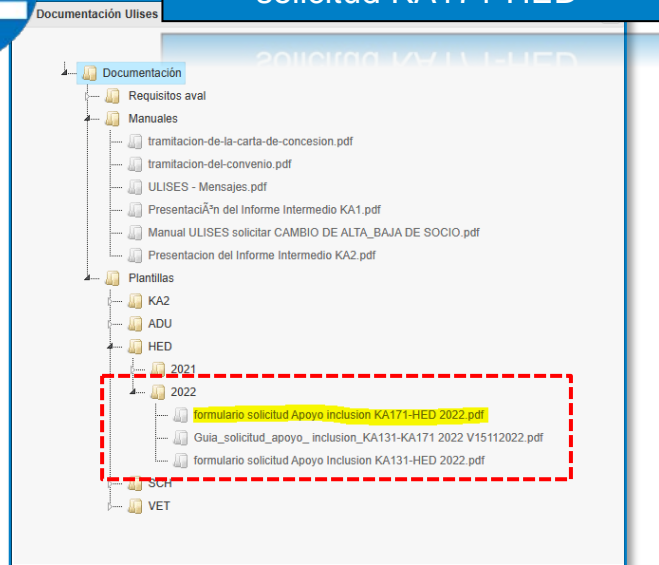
Documentación Ulises

Solicitud KA171-HED

Documentación
Requisitos aval
Manuales
tramitacion-de-la-carta-de-concesion.pdf
tramitacion-del-convenio.pdf
ULISES - Mensajes.pdf
PresentaciÃ³n del Informe Intermedio KA1.pdf
Manual ULISES solicitar CAMBIO DE ALTA_BAJA DE SOCIO.pdf
Presentacion del Informe Intermedio KA2.pdf
Plantillas
KA2
ADU
HED
2021
2022
formulario solicitud Apoyo inclusion KA171-HED 2022.pdf
Guia_solicitud_apoyo_ inclusion_KA131-KA171 2022 V15112022.pdf
formulario solicitud Apoyo Inclusion KA131-HED 2022.pdf
SCH
VET